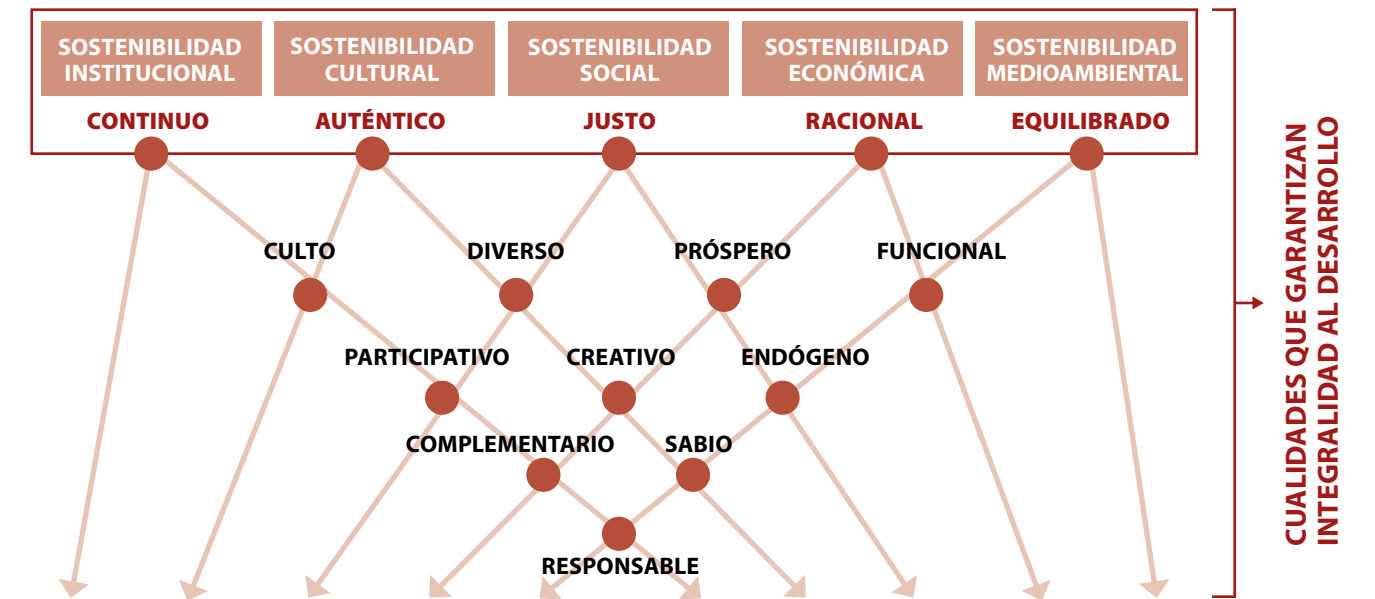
SOSTENIBILIDAD INSTITUCIONAL

SOSTENIBILIDAD CULTURAL

SOSTENIBILIDAD SOCIAL

SOSTENIBILIDAD ECONÓMICA

SOSTENIBILIDAD MEDIOAMBIENTAL

CONTINUO

AUTÉNTICO

JUSTO

RACIONAL

EQUILIBRADO

CULTO

DIVERSO

PRÓSPERO

FUNCIONAL

PARTICIPATIVO

CREATIVO

ENDÓGENO

COMPLEMENTARIO

SABIO

RESPONSABLE

CUALIDADES QUE GARANTIZAN INTEGRALIDAD AL DESARROLLO